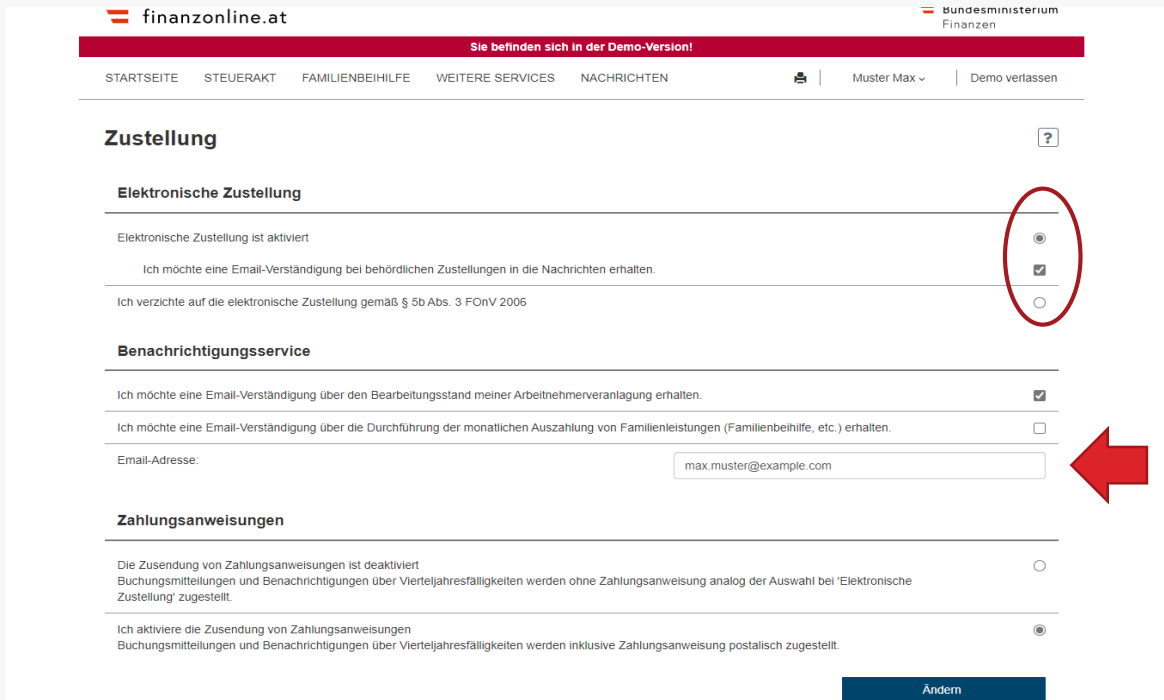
finanzonline.at

Bundesministerium
Finanzen

Sie befinden sich in der Demo-Version!

STARTSEITE STEUERAKT FAMILIENBEIHILFE WEITERE SERVICES NACHRICHTEN

Muster Max

Demo verlassen

Zustellung

?

Elektronische Zustellung

Elektronische Zustellung ist aktiviert

Ich möchte eine Email-Verständigung bei behördlichen Zustellungen in die Nachrichten erhalten.

Ich verzichte auf die elektronische Zustellung gemäß § 5b Abs. 3 FOnV 2006

Benachrichtigungsservice

Ich möchte eine Email-Verständigung über den Bearbeitungsstand meiner Arbeitnehmerveranlagung erhalten.

Ich möchte eine Email-Verständigung über die Durchführung der monatlichen Auszahlung von Familienleistungen (Familienbeihilfe, etc.) erhalten.

Email-Adresse:

max.muster@example.com

Zahlungsanweisungen

Die Zusendung von Zahlungsanweisungen ist deaktiviert
Buchungsmitteilungen und Benachrichtigungen über Vierteljahresfälligkeiten werden ohne Zahlungsanweisung analog der Auswahl bei 'Elektronische Zustellung' zugestellt.

Ich aktiviere die Zusendung von Zahlungsanweisungen
Buchungsmitteilungen und Benachrichtigungen über Vierteljahresfälligkeiten werden inklusive Zahlungsanweisung postalisch zugestellt.

Ändern